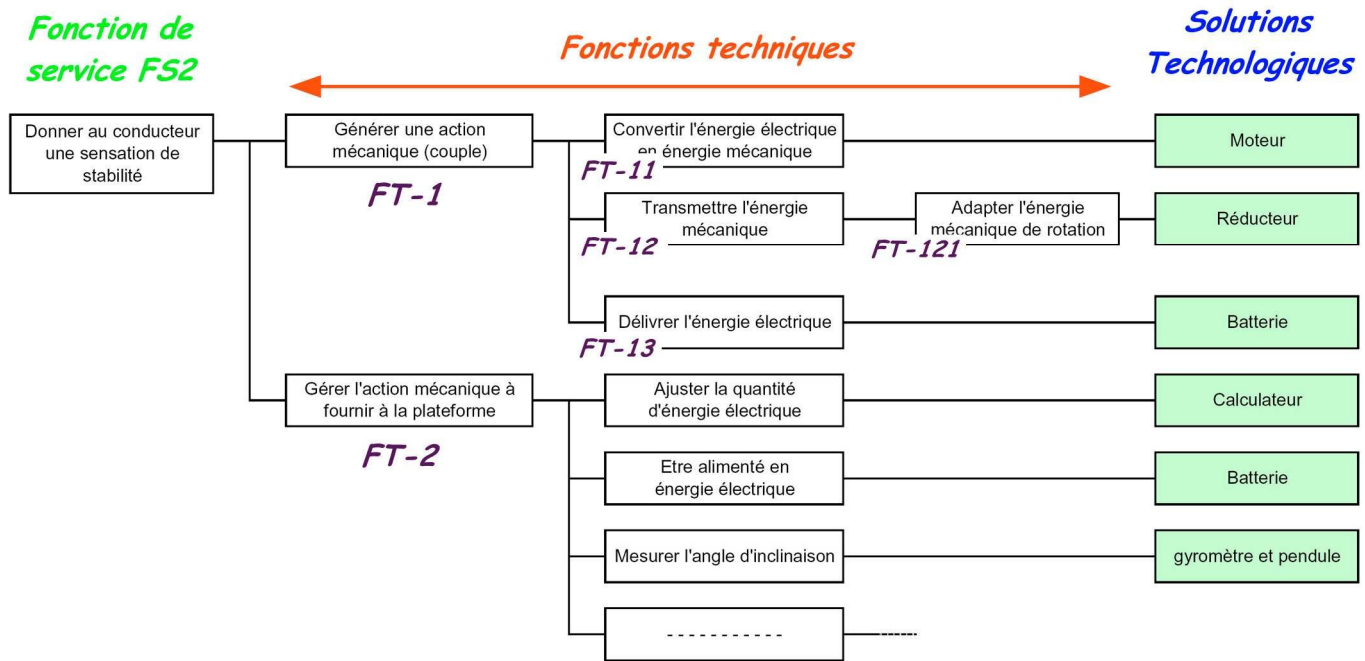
Fonction de service FS2

Fonctions techniques

Solutions Technologiques

Donner au conducteur une sensation de stabilité

Générer une action mécanique (couple)

FT-1

Convertir l'énergie électrique en énergie mécanique

FT-11

Moteur

Transmettre l'énergie mécanique

FT-12

Adapter l'énergie mécanique de rotation

FT-121

Réducteur

Délivrer l'énergie électrique

FT-13

Batterie

Gérer l'action mécanique à fournir à la plateforme

FT-2

Ajuster la quantité d'énergie électrique

Calculateur

Etre alimenté en énergie électrique

Batterie

Mesurer l'angle d'inclinaison

gyromètre et pendule

- - - - - - - - - - -